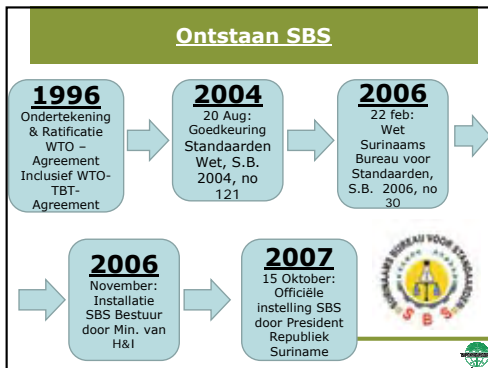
Ontstaan SBS

1996
Ondertekening & Ratificatie WTO – Agreement Inclusief WTO-TBT-Agreement

2004
20 Aug: Goedkeuring Standaarden Wet, S.B. 2004, no 121

2006
22 feb: Wet Surinaams Bureau voor Standaarden, S.B. 2006, no 30

2006
November: Installatie SBS Bestuur door Min. van H&I

2007
15 Oktober: Officiële instelling SBS door President Republiek Suriname

SURINAAMS BUREAU VOOR STANDAARDEN
S B S